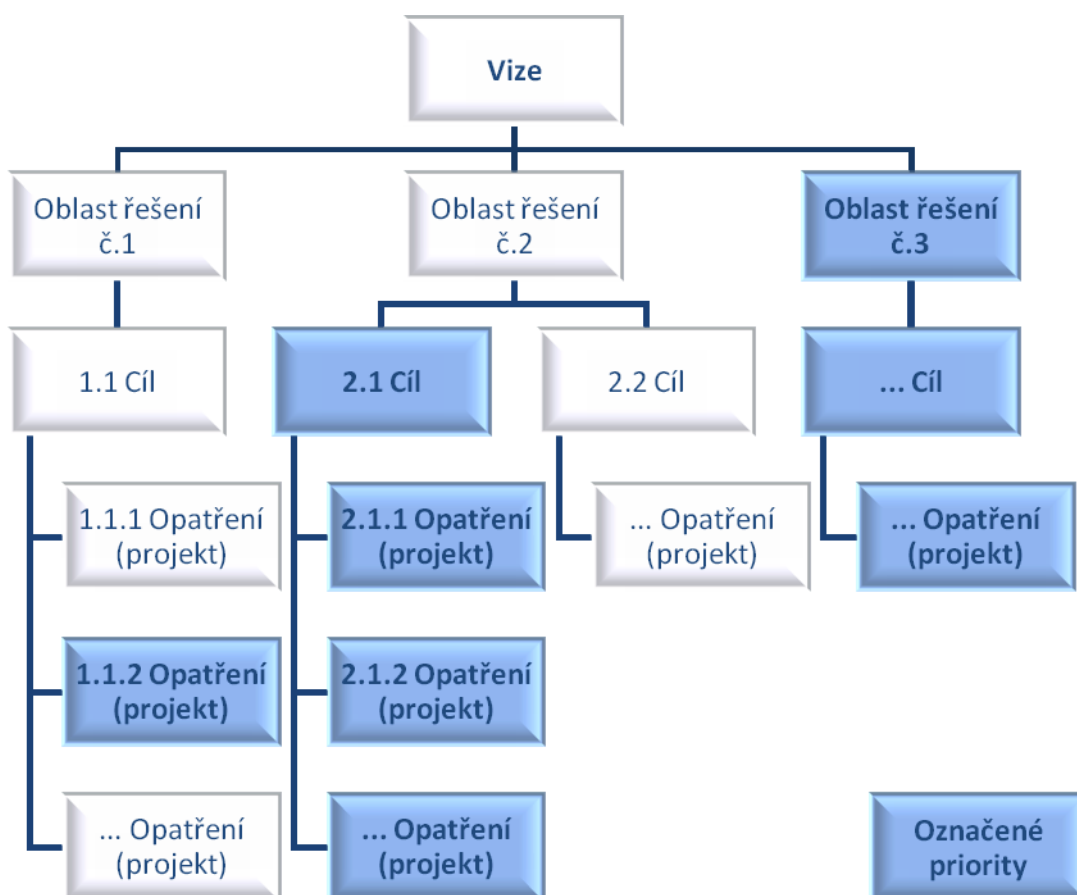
Vize

Oblast řešení č.1

Oblast řešení č.2

Oblast řešení č.3

1.1 Cíl

2.1 Cíl

2.2 Cíl

... Cíl

1.1.1 Opatření (projekt)

2.1.1 Opatření (projekt)

... Opatření (projekt)

... Opatření (projekt)

1.1.2 Opatření (projekt)

2.1.2 Opatření (projekt)

... Opatření (projekt)

... Opatření (projekt)

Označené priority